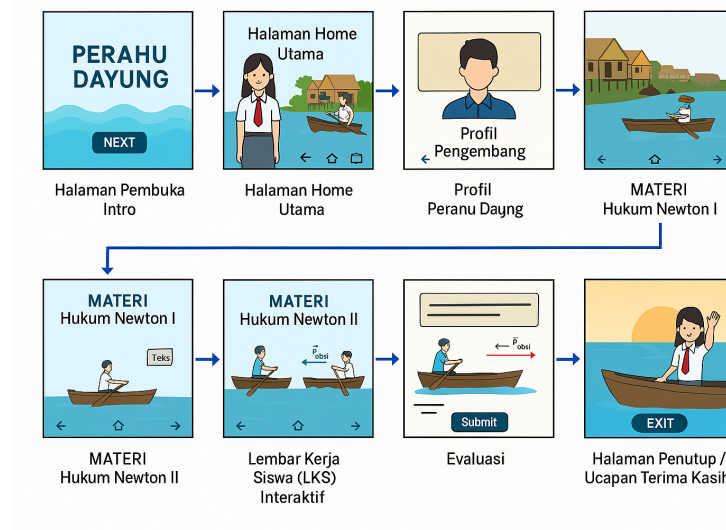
PERAHU DAYUNG

NEXT

Halaman Pembuka Intro

Halaman Home Utama

Halaman Home Utama

Profil Pengembang

Profil Peranu Dayng

MATERI Hukum Newton I

MATERI Hukum Newton I

Teks

MATERI Hukum Newton II

MATERI Hukum Newton II

$\vec{p}_{obsi}$

MATERI Hukum Newton II

Lembar Kerja Siswa (LKS) Interaktif

$\vec{p}_{obsi}$

Submit

Evaluasi

EXIT

Halaman Penutup / Ucapan Terima Kasih